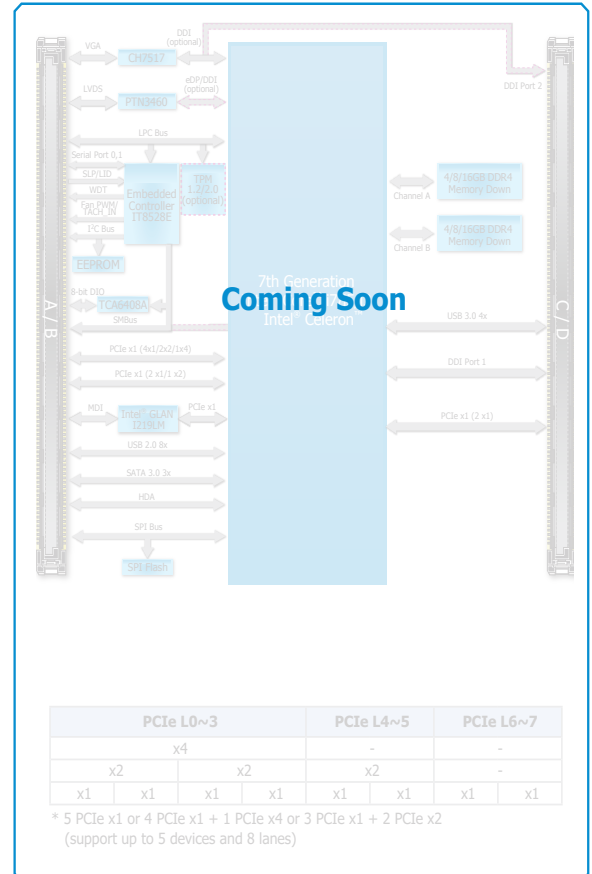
DDI (optional)
VGA
CH7517
DDI Port 2
LVDS
PTN3460
eDP/DDI (optional)
LPC Bus
Serial Port 0,1
SLP/LID
WDT
Fan PWM/ TACH_IN
I²C Bus
Embedded Controller IT8528E
TPM 1.2/2.0 (optional)
EEPROM
Channel A
4/8/16GB DDR4 Memory Down
Channel B
4/8/16GB DDR4 Memory Down
8-bit DIO
TCA6408A
SMBus
A / B
7th Generation
Coming Soon
Intel® Celeron
C / D
USB 3.0 4x
PCIe x1 (4x1/2x2/1x4)
DDI Port 1
PCIe x1 (2 x1/1 x2)
MDI
Intel® GLAN I219LM
PCIe x1
PCIe x1 (2 x1)
USB 2.0 8x
SATA 3.0 3x
HDA
SPI Bus
SPI Flash

| PCIe L0~3 | | | | PCIe L4~5 | | PCIe L6~7 | |
|---|---|---|---|---|---|---|---|
| x4 | | | | - | | - | |
| x2 | | x2 | | x2 | | - | |
| x1 | x1 | x1 | x1 | x1 | x1 | x1 | x1 |

* 5 PCIe x1 or 4 PCIe x1 + 1 PCIe x4 or 3 PCIe x1 + 2 PCIe x2 (support up to 5 devices and 8 lanes)